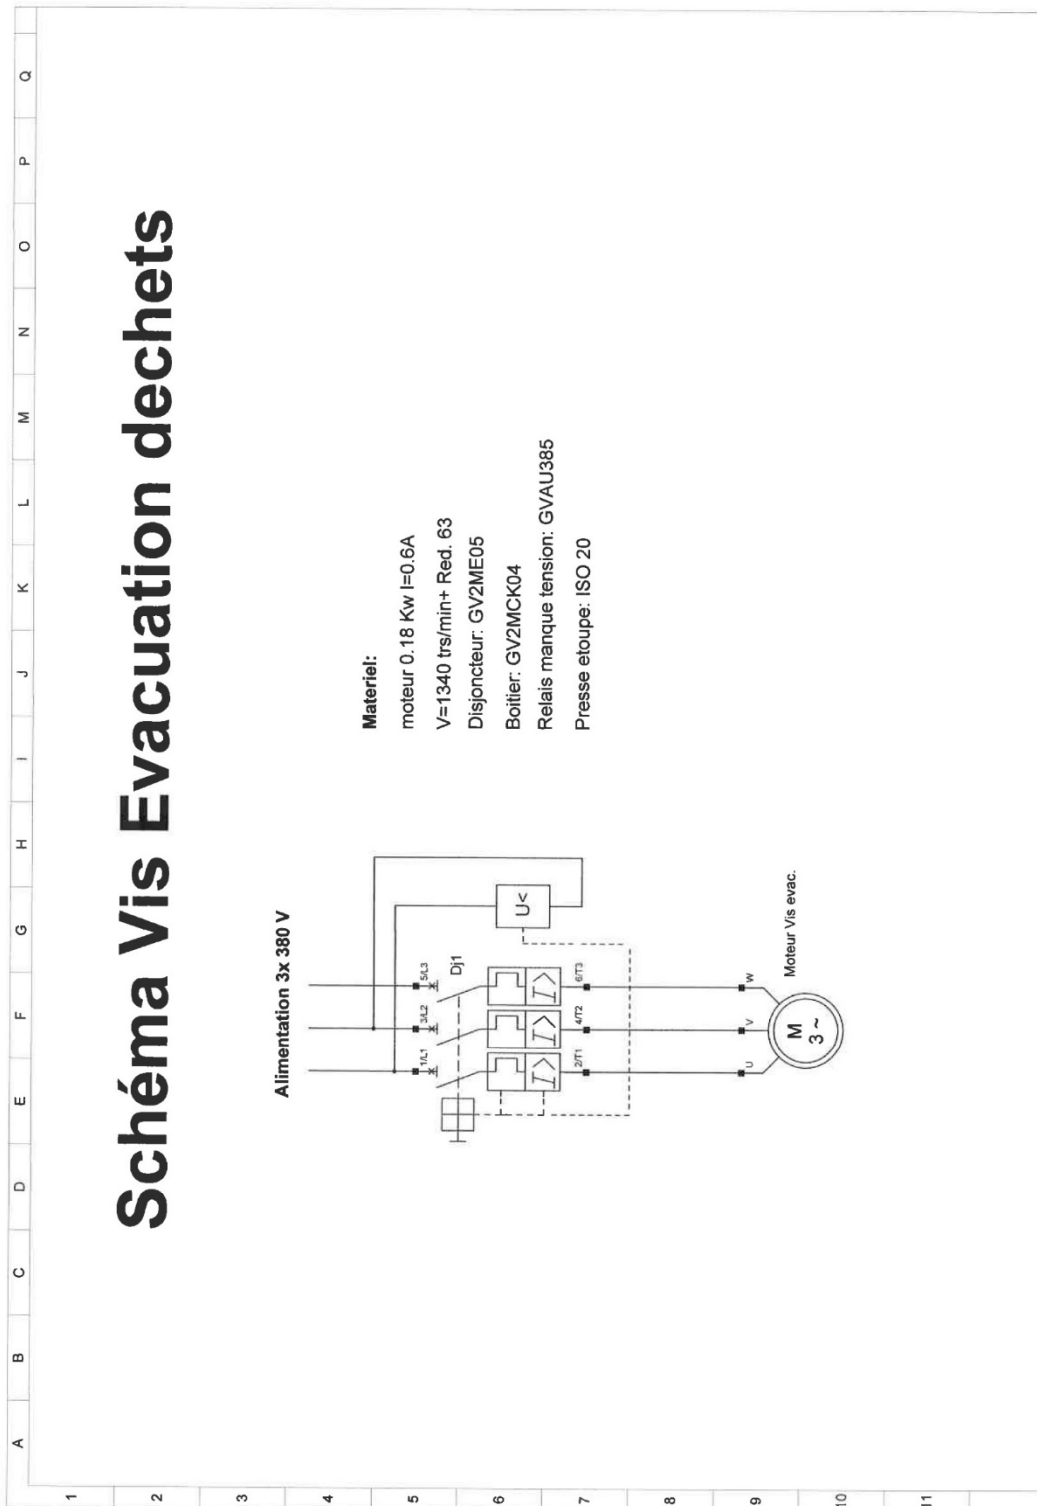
Schéma Vis Evacuation dechets

Alimentation 3x 380 V

1/L1 3/L2 5/L3

Dj1

$I>$ $I>$ $I>$

2/T1 4/T2 6/T3

U<

U V W

M
3~

Moteur Vis evac.

Materiel:

moteur 0.18 Kw I=0.6A

V=1340 trs/min+ Red. 63

Disjoncteur: GV2ME05

Boitier: GV2MCK04

Relais manque tension: GVAU385

Presse etoupe: ISO 20

A B C D E F G H I J K L M N O P Q

1 2 3 4 5 6 7 8 9 10 11